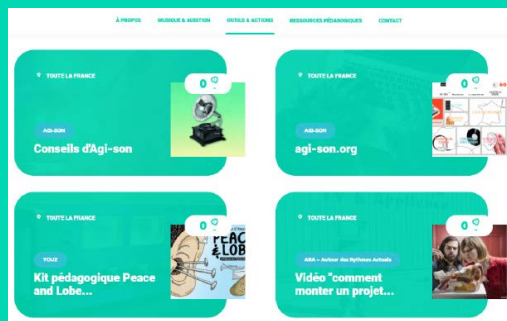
À PROPOS MUSIQUE & AUDITION OUTILS & ACTIONS RESSOURCES PÉDAGOGIQUES CONTACT

TOUTE LA FRANCE
0
AGI-SON
Conseils d'Agi-son

TOUTE LA FRANCE
0
AGI-SON
agi-son.org

TOUTE LA FRANCE
0
TOUS
Kit pédagogique Peace and Lobe...

TOUTE LA FRANCE
0
ARA – Autour des Rythmes Actuels
Vidéo "comment monter un projet...